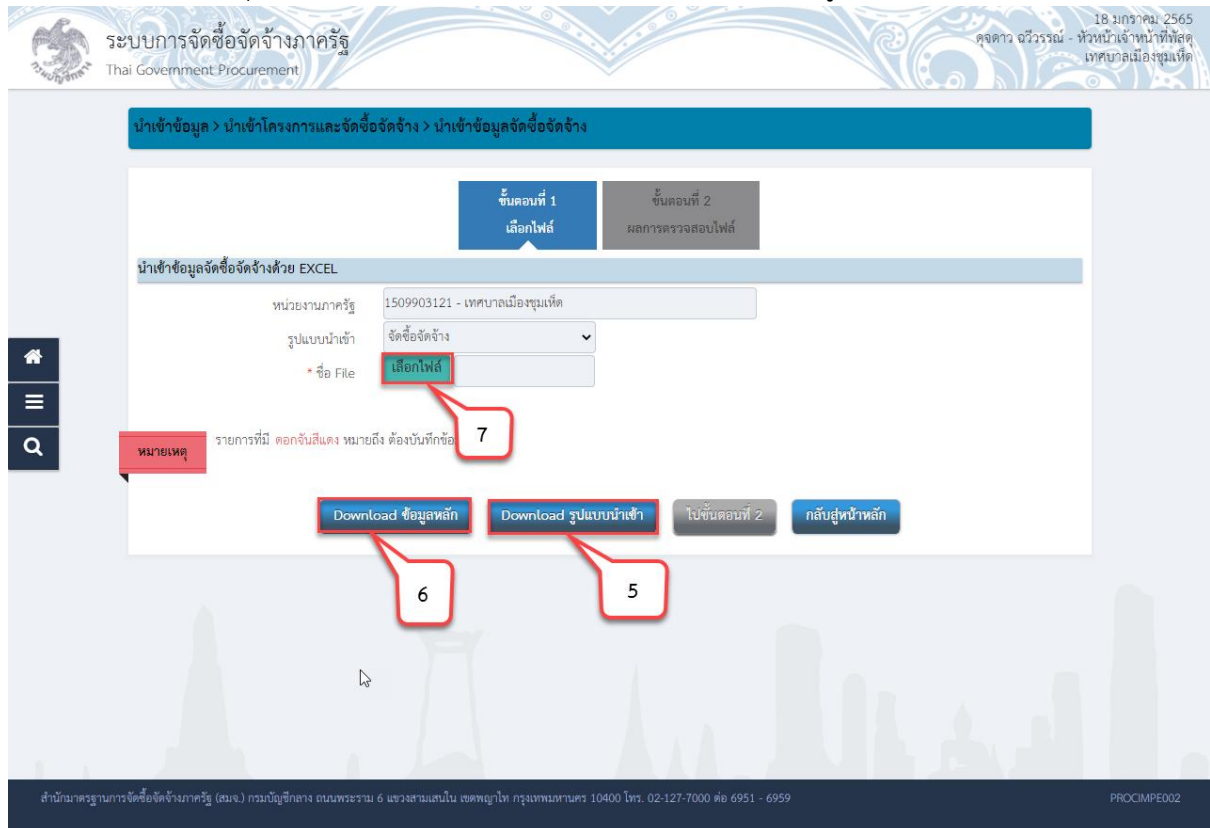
ระบบการจัดซื้อจัดจ้างภาครัฐ
Thai Government Procurement

18 มกราคม 2565
ดุจดาว ฉวีวรรณ์ - หัวหน้าเจ้าหน้าที่พัสดุ
เทศบาลเมืองชุมเห็ด

นำเข้าข้อมูล > นำเข้าโครงการและจัดซื้อจัดจ้าง > นำเข้าข้อมูลจัดซื้อจัดจ้าง

ขั้นตอนที่ 1
เลือกไฟล์

ขั้นตอนที่ 2
ผลการตรวจสอบไฟล์

นำเข้าข้อมูลจัดซื้อจัดจ้างด้วย EXCEL

หน่วยงานภาครัฐ 1509903121 - เทศบาลเมืองชุมเห็ด

รูปแบบนำเข้า จัดซื้อจัดจ้าง

* ชื่อ File เลือกไฟล์

7

หมายเหตุ รายการที่มี ดอกจันสีแดง หมายถึง ต้องบันทึกข้อ

Download ข้อมูลหลัก Download รูปแบบนำเข้า ไปขั้นตอนที่ 2 กลับสู่หน้าหลัก

6 5

สำนักมาตรฐานการจัดซื้อจัดจ้างภาครัฐ (สมจ.) กรมบัญชีกลาง ถนนพระราม 6 แขวงสามเสนใน เขตพญาไท กรุงเทพมหานคร 10400 โทร. 02-127-7000 ต่อ 6951 - 6959

PROCIMPE002